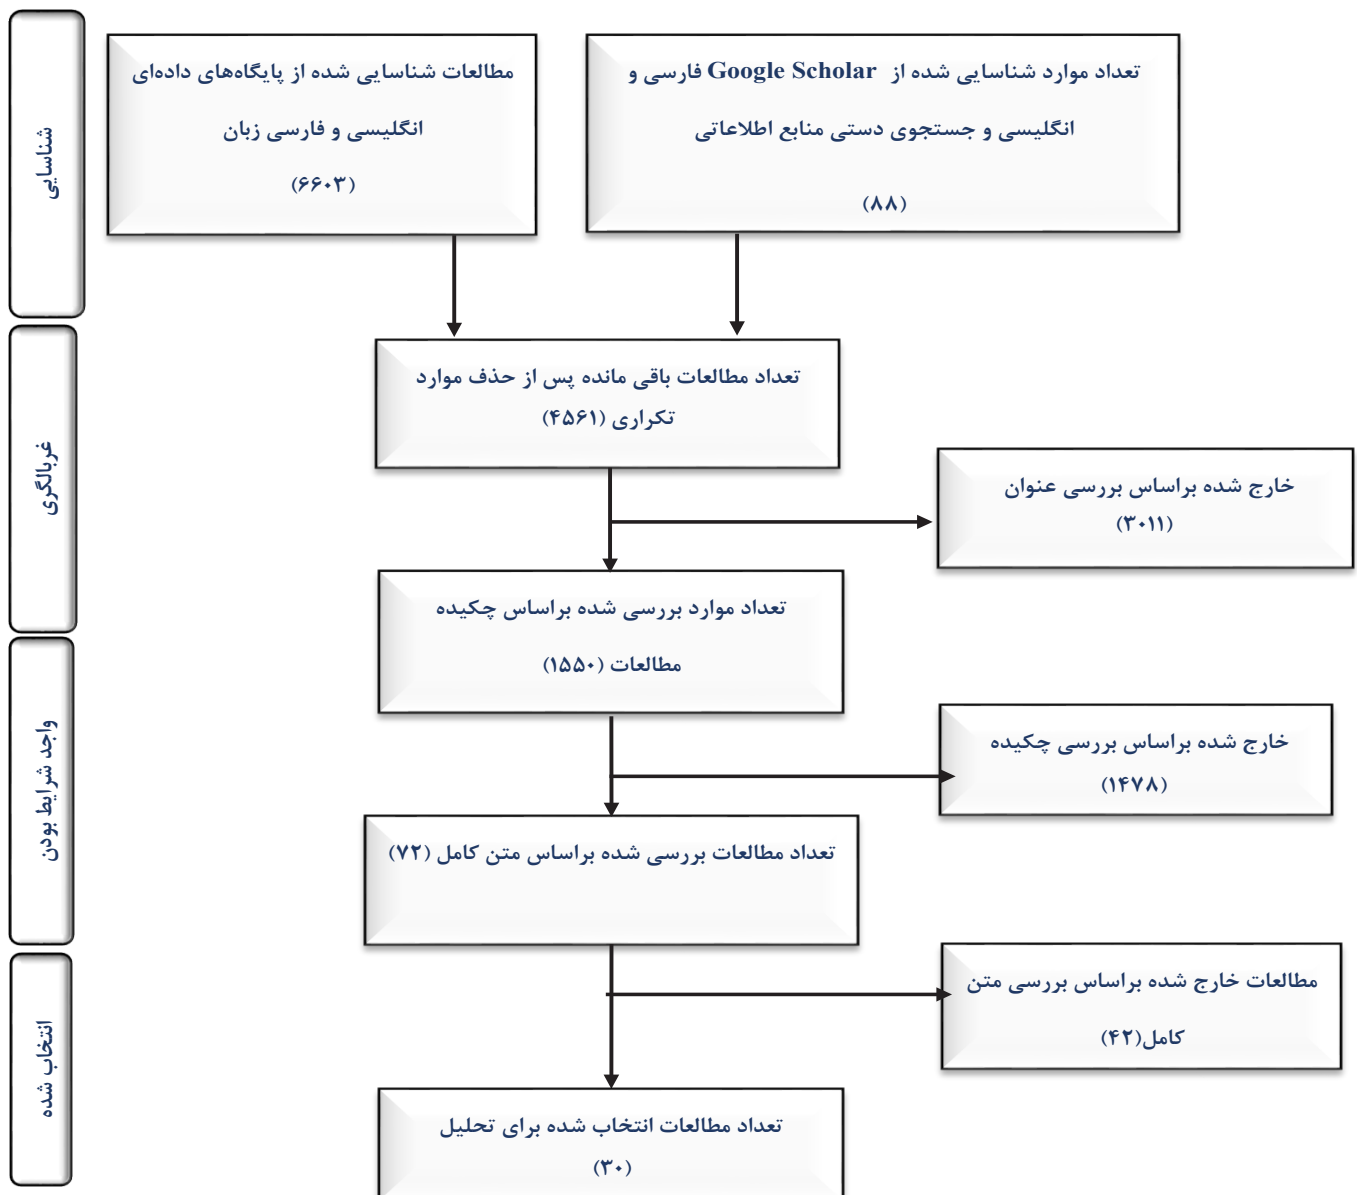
شناسایی

مطالعات شناسایی شده از پایگاه‌های داده‌ای انگلیسی و فارسی زبان
(۶۶۰۳)

تعداد موارد شناسایی شده از Google Scholar فارسی و انگلیسی و جستجوی دستی منابع اطلاعاتی
(۸۸)

غربالگری

تعداد مطالعات باقی مانده پس از حذف موارد تکراری (۴۵۶۱)

خارج شده براساس بررسی عنوان
(۳۰۱۱)

واجد شرایط بودن

تعداد موارد بررسی شده براساس چکیده مطالعات (۱۵۵۰)

خارج شده براساس بررسی چکیده
(۱۴۷۸)

تعداد مطالعات بررسی شده براساس متن کامل (۷۲)

مطالعات خارج شده براساس بررسی متن کامل(۴۲)

انتخاب شده

تعداد مطالعات انتخاب شده برای تحلیل
(۳۰)